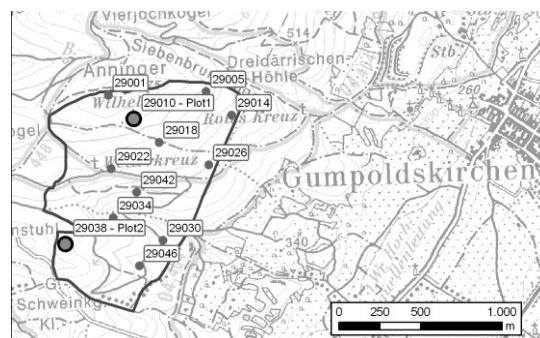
Vierjochkogel
514
Siebenbrunn
Dreidärrischen-Höhle
Anninger
Stb.
Wilhel
Rotes Kreuz
260
ogel
Weisses Kreuz
Gumpoldskirchen
446
340
nstuhl
G.
Schweinkg.
Kl.
29001
29005
29010 - Plot1
29014
29018
29022
29026
29042
29034
29038 - Plot2
29030
29046
0
250
500
1.000
m